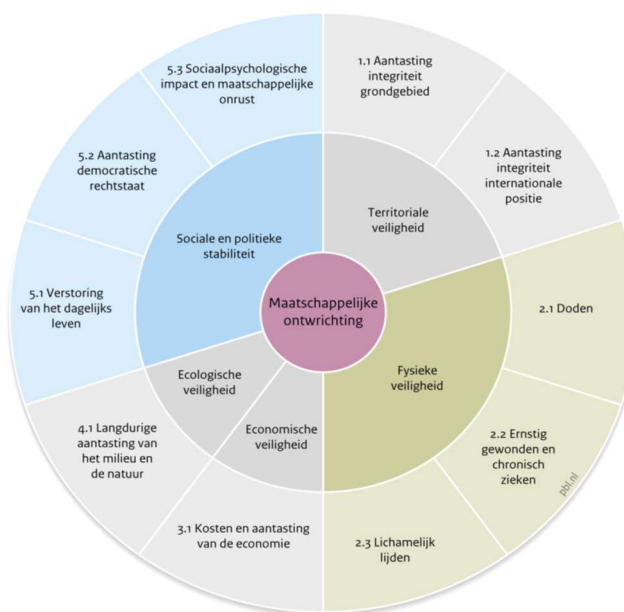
Maatschappelijke ontwrichting

Territoriale veiligheid

1.1 Aantasting integriteit grondgebied

1.2 Aantasting integriteit internationale positie

Fysieke veiligheid

2.1 Doden

2.2 Ernstig gewonden en chronisch zieken

2.3 Lichamelijk lijden

Economische veiligheid

3.1 Kosten en aantasting van de economie

Ecologische veiligheid

4.1 Langdurige aantasting van het milieu en de natuur

Sociale en politieke stabiliteit

5.1 Verstoring van het dagelijks leven

5.2 Aantasting democratische rechtstaat

5.3 Sociaalpsychologische impact en maatschappelijke onrust

pbl.nl